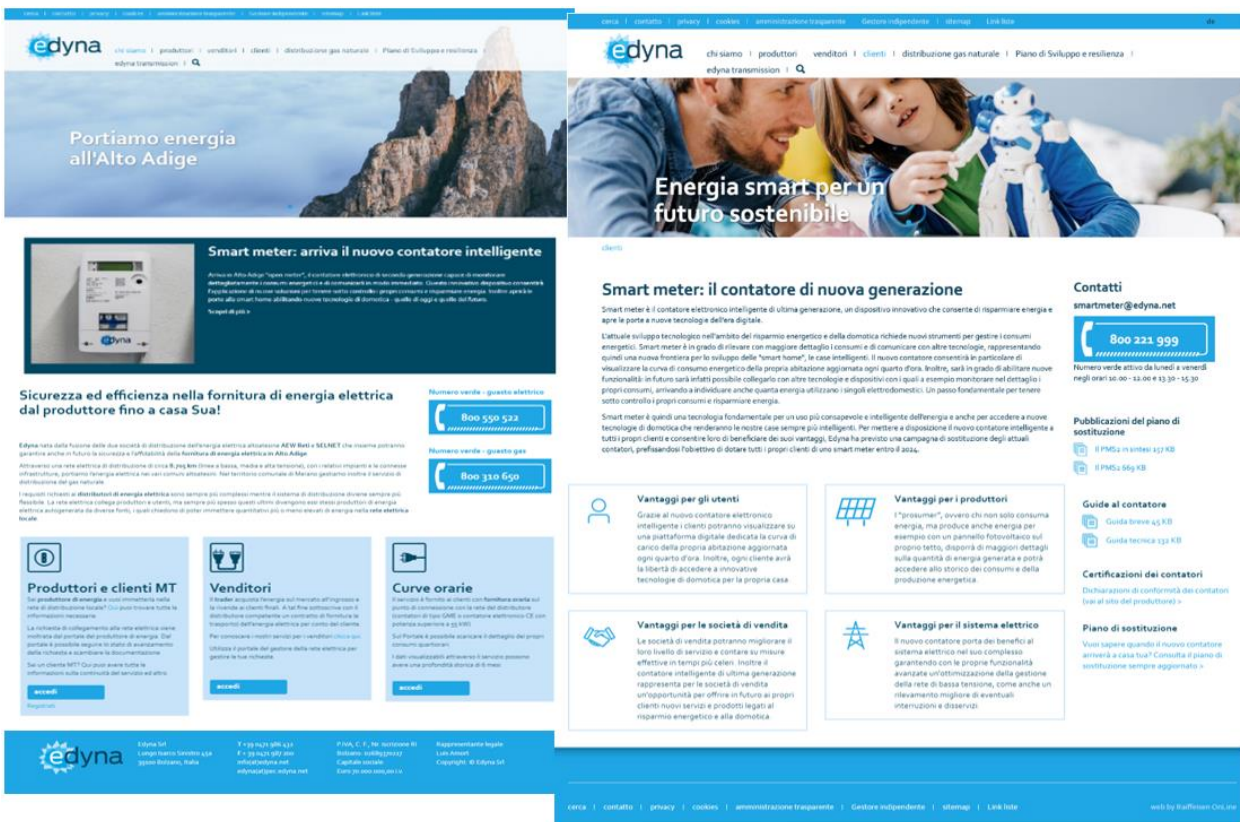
cerca | contatto | privacy | cookies | amministrazione trasparente | Gestore indipendente | sitemap | Link liste

edyna

chi siamo | produttori | venditori | clienti | distribuzione gas naturale | Piano di Sviluppo e resilienza | edyna transmission |

Portiamo energia all'Alto Adige

Smart meter: arriva il nuovo contatore intelligente

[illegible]

Scopri di più >

edyna

Sicurezza ed efficienza nella fornitura di energia elettrica dal produttore fino a casa Sua!

Numero verde - guasto elettrico

800 550 522

Numero verde - guasto gas

800 310 650

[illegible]

Produttori e clienti MT

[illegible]

accedi

Registrati

Venditori

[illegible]

accedi

Curve orarie

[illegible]

accedi

edyna

Edyna Srl
Lungo Isarco Sinistro 45a
39100 Bolzano, Italia

T +39 0471 986 432
F +39 0471 987 200
info@edyna.net
edyna@pec.edyna.net

P.IVA, C. F., Nr. iscrizione RI Bolzano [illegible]
Capitale sociale
Euro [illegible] i.v.

Rappresentante legale
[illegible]
Copyright © Edyna Srl

cerca | contatto | privacy | cookies | amministrazione trasparente | Gestore indipendente | sitemap | Link liste

de

edyna

chi siamo | produttori | venditori | clienti | distribuzione gas naturale | Piano di Sviluppo e resilienza | edyna transmission |

Energia smart per un futuro sostenibile

clienti

Smart meter: il contatore di nuova generazione

Smart meter è il contatore elettronico intelligente di ultima generazione, un dispositivo innovativo che consente di risparmiare energia e apre le porte a nuove tecnologie dell'era digitale.

L'attuale sviluppo tecnologico nell'ambito del risparmio energetico e della domotica richiede nuovi strumenti per gestire i consumi energetici. Smart meter è in grado di rilevare con maggiore dettaglio i consumi e di comunicare con altre tecnologie, rappresentando quindi una nuova frontiera per lo sviluppo delle "smart home", le case intelligenti. Il nuovo contatore consentirà in particolare di visualizzare la curva di consumo energetico della propria abitazione aggiornata ogni quarto d'ora. Inoltre, sarà in grado di abilitare nuove funzionalità: in futuro sarà infatti possibile collegarlo con altre tecnologie e dispositivi con i quali a esempio monitorare nel dettaglio i propri consumi, arrivando a individuare anche quanta energia utilizzano i singoli elettrodomestici. Un passo fondamentale per tenere sotto controllo i propri consumi e risparmiare energia.

Smart meter è quindi una tecnologia fondamentale per un uso più consapevole e intelligente dell'energia e anche per accedere a nuove tecnologie di domotica che renderanno le nostre case sempre più intelligenti. Per mettere a disposizione il nuovo contatore intelligente a tutti i propri clienti e consentire loro di beneficiare dei suoi vantaggi, Edyna ha previsto una campagna di sostituzione degli attuali contatori, prefissandosi l'obiettivo di dotare tutti i propri clienti di uno smart meter entro il 2024.

Contatti

smartmeter@edyna.net

800 221 999

Numero verde attivo da lunedì a venerdì negli orari 10:00 - 12:00 e 13:30 - 15:30

Pubblicazioni del piano di sostituzione

Il PMS2 in sintesi 157 KB

Il PMS2 669 KB

Guide al contatore

Guida breve 45 KB

Guida tecnica 132 KB

Certificazioni dei contatori

Dichiarazioni di conformità dei contatori (vai al sito del produttore) >

Piano di sostituzione

Vuoi sapere quando il nuovo contatore arriverà a casa tua? Consulta il piano di sostituzione sempre aggiornato >

Vantaggi per gli utenti

Grazie al nuovo contatore elettronico intelligente i clienti potranno visualizzare su una piattaforma digitale dedicata la curva di carico della propria abitazione aggiornata ogni quarto d'ora. Inoltre, ogni cliente avrà la libertà di accedere a innovative tecnologie di domotica per la propria casa.

Vantaggi per i produttori

I "prosumer", ovvero chi non solo consuma energia, ma produce anche energia per esempio con un pannello fotovoltaico sul proprio tetto, disporrà di maggiori dettagli sulla quantità di energia generata e potrà accedere allo storico dei consumi e della produzione energetica.

Vantaggi per le società di vendita

Le società di vendita potranno migliorare il loro livello di servizio e contare su misure effettive in tempi più celeri. Inoltre il contatore intelligente di ultima generazione rappresenta per le società di vendita un'opportunità per offrire in futuro ai propri clienti nuovi servizi e prodotti legati al risparmio energetico e alla domotica.

Vantaggi per il sistema elettrico

Il nuovo contatore porta dei benefici al sistema elettrico nel suo complesso garantendo con le proprie funzionalità avanzate un'ottimizzazione della gestione della rete di bassa tensione, come anche un rilevamento migliore di eventuali interruzioni e disservizi.

cerca | contatto | privacy | cookies | amministrazione trasparente | Gestore indipendente | sitemap | Link liste

web by Raiffeisen OnLine